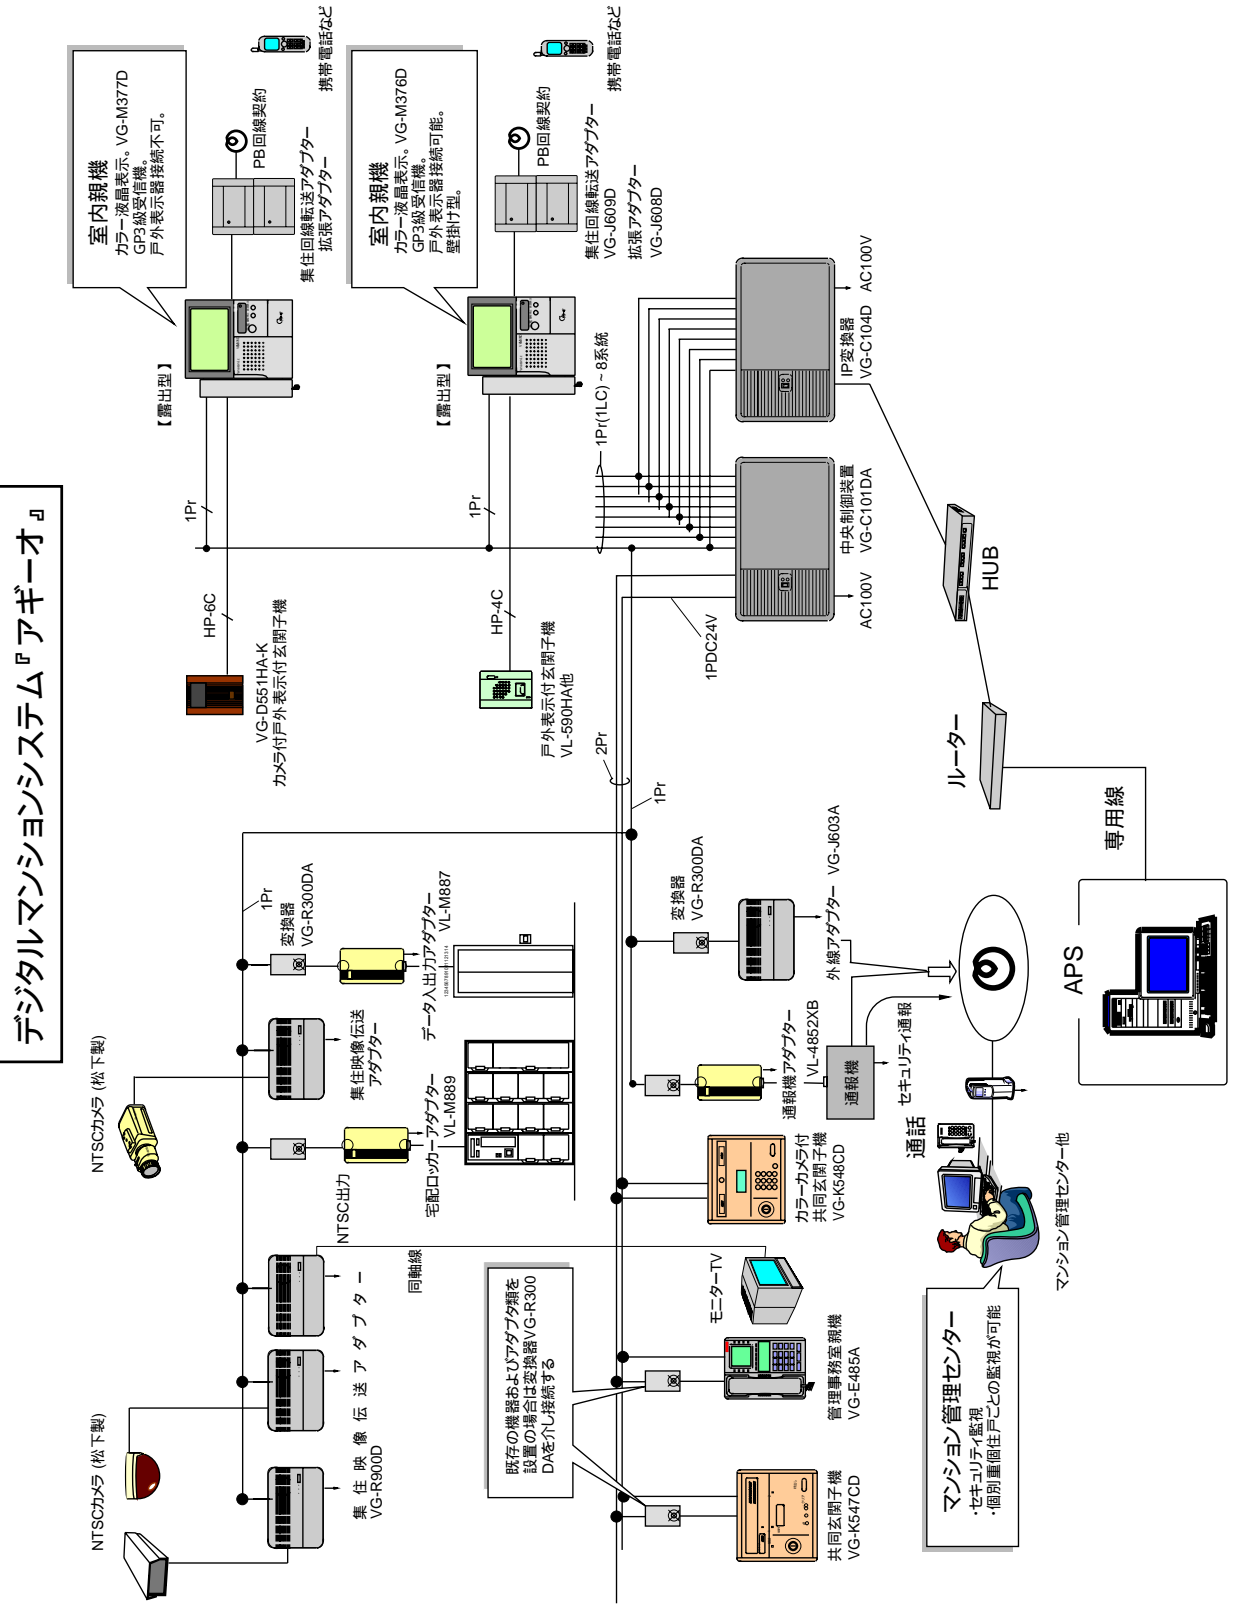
デジタルマンションシステム『アギーオ』

室内親機
カラー液晶表示。VG-M377D
GP3級受信機。
戸外表示器接続不可。

PB回線契約
携帯電話など
集住回線転送アダプター
拡張アダプター

【露出型】

室内親機
カラー液晶表示。VG-M376D
GP3級受信機。
戸外表示器接続可能。
壁掛け型。

PB回線契約
携帯電話など
集住回線転送アダプター
VG-J609D
拡張アダプター
VG-J608D

【露出型】

1Pr
1Pr
1Pr(1LC)～8系統

IP変換器
VG-C104D
AC100V

中央制御装置
VG-C101DA
AC100V

1PDC24V

HUB

HP-6C
VG-D551HA-K
カメラ付戸外表示付玄関子機

HP-4C
戸外表示付玄関子機
VL-590HA他

2Pr
1Pr

ルーター
専用線
APS

NTSCカメラ（松下製）
1Pr
変換器
VG-R300DA
データ入出力アダプター
VL-M887
集住映像伝送アダプター

変換器
VG-R300DA
外線アダプター VG-J603A

通報機アダプター
VL-4852XB
通報機
セキュリティ通報

宅配ロッカーアダプター
VL-M889
NTSC出力

カラーカメラ付
共同玄関子機
VG-K548CD

通話

NTSCカメラ（松下製）
同軸線
集住映像伝送アダプター
VG-R900D

既存の機器およびアダプタ類を設置の場合は変換器VG-R300DAを介し接続する

モニターTV
管理事務室親機
VG-E485A

共同玄関子機
VG-K547CD

マンション管理センター他

マンション管理センター
・セキュリティ監視
・個別電話住戸ごとの監視が可能